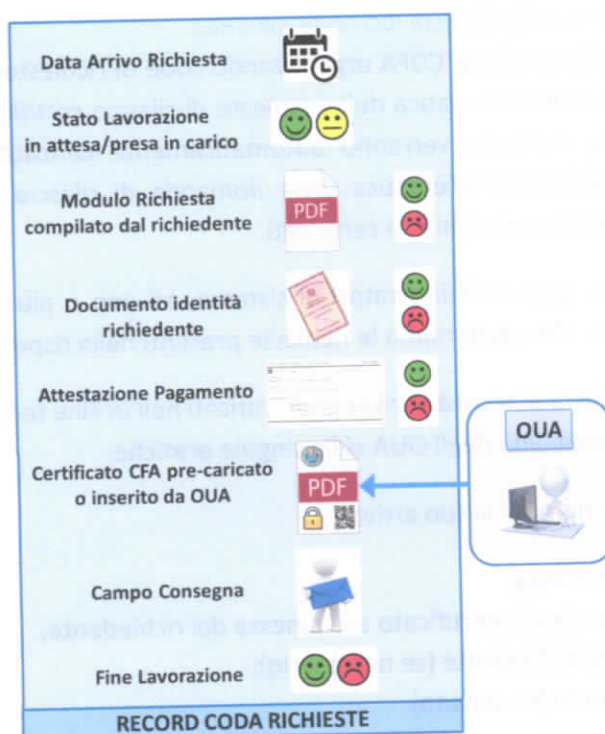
Data Arrivo Richiesta

Stato Lavorazione in attesa/presa in carico

Modulo Richiesta compilato dal richiedente

PDF

Documento identità richiedente

Attestazione Pagamento

Certificato CFA pre-caricato o inserito da OUA

PDF

OUA

Campo Consegna

Fine Lavorazione

RECORD CODA RICHIESTE